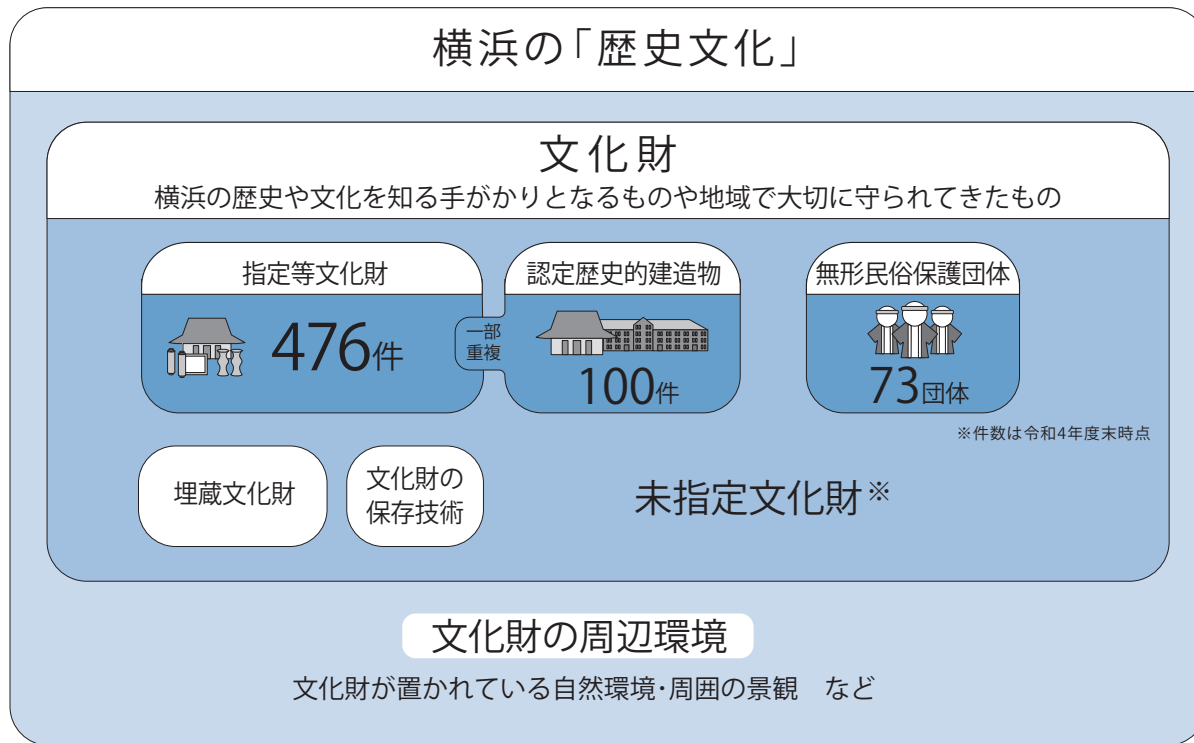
横浜の「歴史文化」

文化財

横浜の歴史や文化を知る手がかりとなるものや地域で大切に守られてきたもの

指定等文化財

476件

一部重複

認定歴史的建造物

100件

無形民俗保護団体

73団体

※件数は令和4年度末時点

埋蔵文化財

文化財の保存技術

未指定文化財※

文化財の周辺環境

文化財が置かれている自然環境・周囲の景観　など